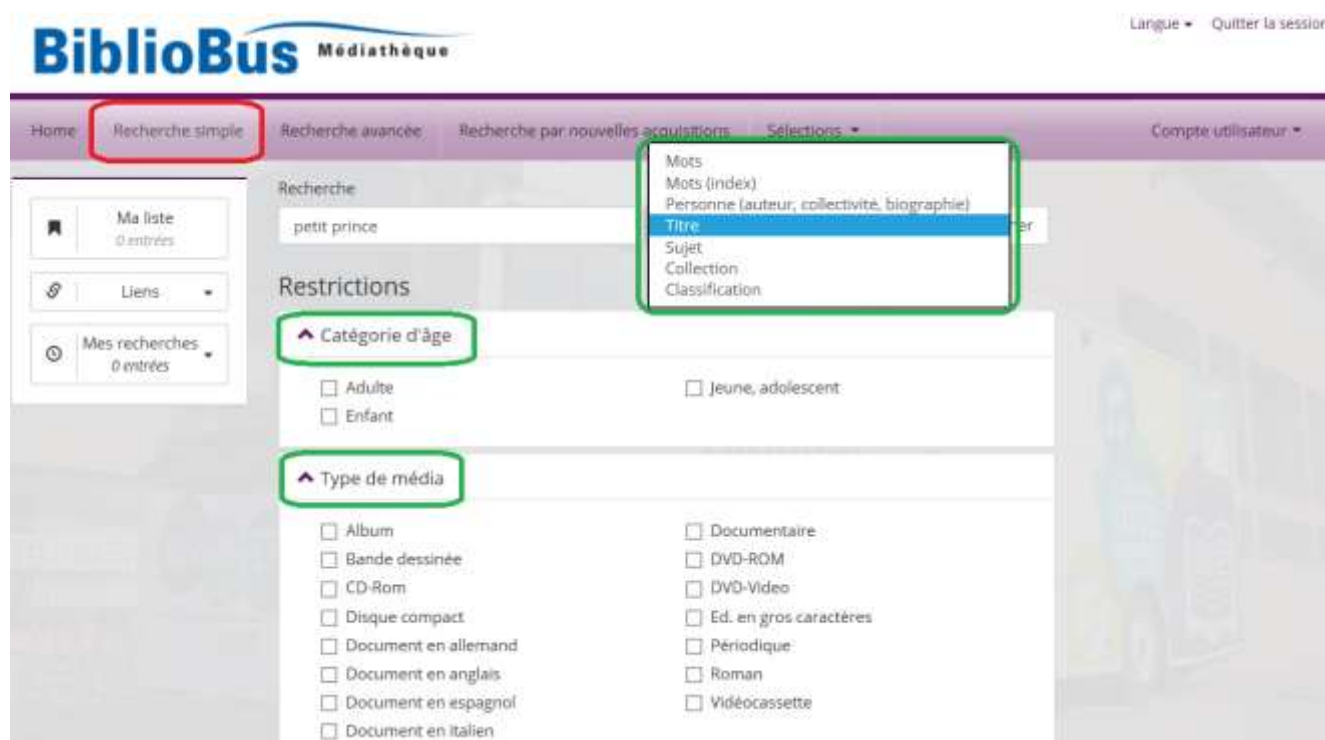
BiblioBus Médiathèque

Langue ▾ Quitter la sessio

Home Recherche simple Recherche avancée Recherche par nouvelles acquisitions Sélections ▾ Compte utilisateur ▾

Ma liste
0 entrées

Liens ▾

Mes recherches
0 entrées ▾

Recherche

petit prince

Mots
Mots (index)
Personne (auteur, collectivité, biographie)
Titre
Sujet
Collection
Classification

er

Restrictions

Catégorie d'âge

☐ Adulte
☐ Enfant
☐ Jeune, adolescent

Type de média

☐ Album
☐ Bande dessinée
☐ CD-Rom
☐ Disque compact
☐ Document en allemand
☐ Document en anglais
☐ Document en espagnol
☐ Document en italien
☐ Documentaire
☐ DVD-ROM
☐ DVD-Video
☐ Ed. en gros caractères
☐ Périodique
☐ Roman
☐ Vidéocassette